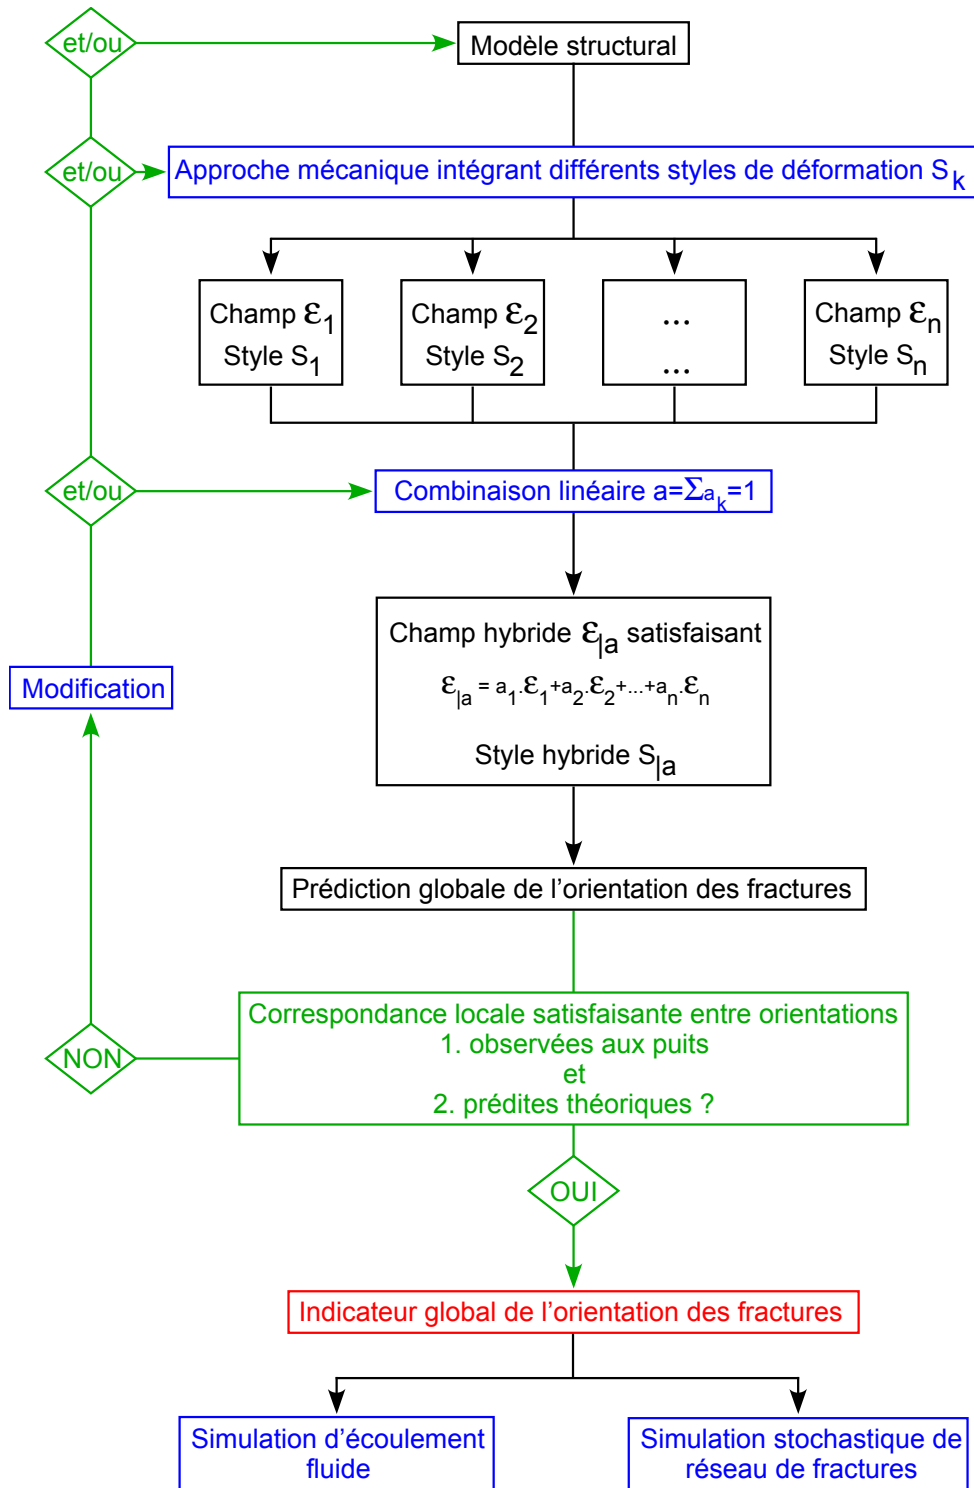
et/ou

Modèle structural

et/ou

Approche mécanique intégrant différents styles de déformation $S_k$

Champ $\varepsilon_1$ Style $S_1$

Champ $\varepsilon_2$ Style $S_2$

...
...

Champ $\varepsilon_n$ Style $S_n$

et/ou

Combinaison linéaire $a=\Sigma a_k=1$

Champ hybride $\varepsilon_{|a}$ satisfaisant

$\varepsilon_{|a} = a_1.\varepsilon_1+a_2.\varepsilon_2+...+a_n.\varepsilon_n$

Style hybride $S_{|a}$

Modification

Prédiction globale de l’orientation des fractures

NON

Correspondance locale satisfaisante entre orientations
1. observées aux puits
et
2. prédites théoriques ?

OUI

Indicateur global de l’orientation des fractures

Simulation d’écoulement fluide

Simulation stochastique de réseau de fractures